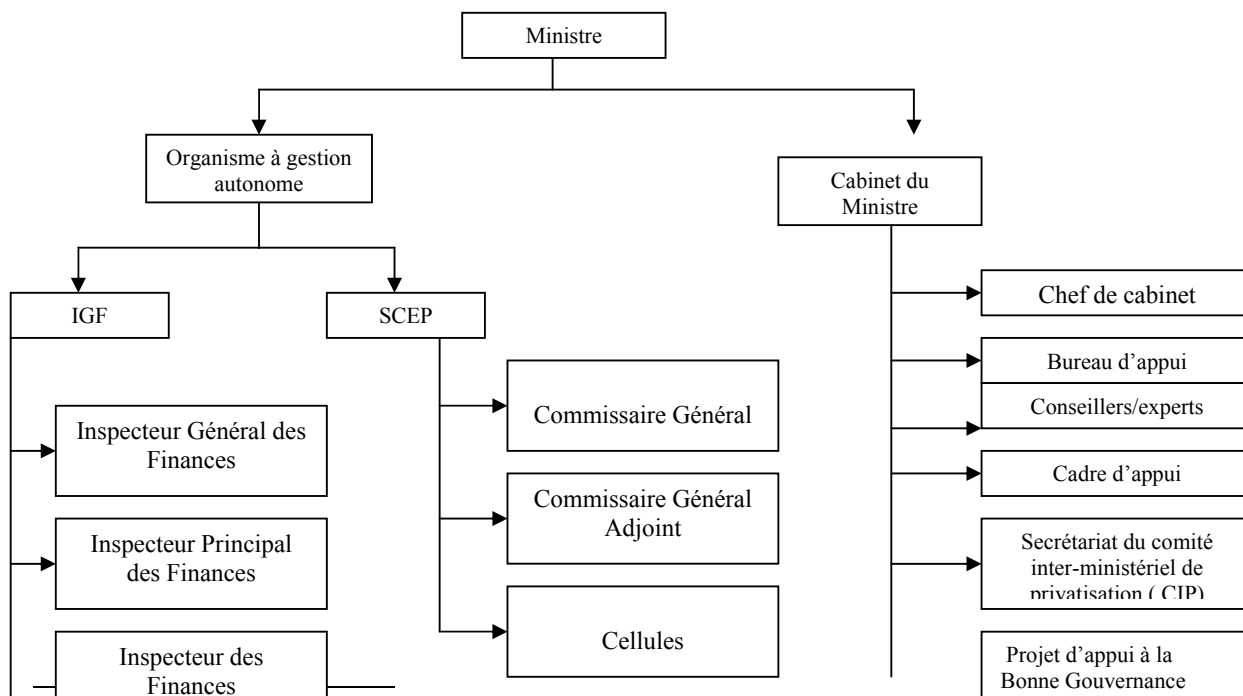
Ministre

Organisme à gestion autonome

Cabinet du Ministre

IGF

SCEP

Inspecteur Général des Finances

Inspecteur Principal des Finances

Inspecteur des Finances

Commissaire Général

Commissaire Général Adjoint

Cellules

Chef de cabinet

Bureau d'appui

Conseillers/experts

Cadre d'appui

Secrétariat du comité inter-ministériel de privatisation ( CIP)

Projet d'appui à la Bonne Gouvernance